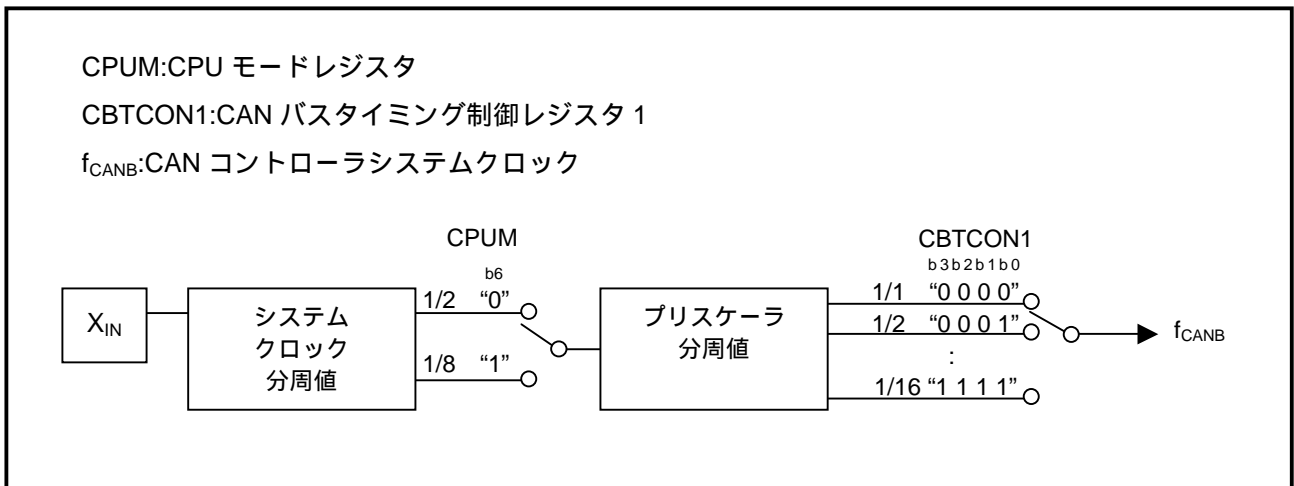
CPUM:CPU モードレジスタ

CBTCON1:CAN バスタイミング制御レジスタ 1

$f_{CANB}$:CAN コントローラシステムクロック

CPUM
b6

CBTCON1
b3 b2 b1 b0

$X_{IN}$

システム
クロック
分周値

1/2 "0"

1/8 "1"

プリスケーラ
分周値

1/1 "0 0 0 0"

1/2 "0 0 0 1"

:

1/16 "1 1 1 1"

$f_{CANB}$